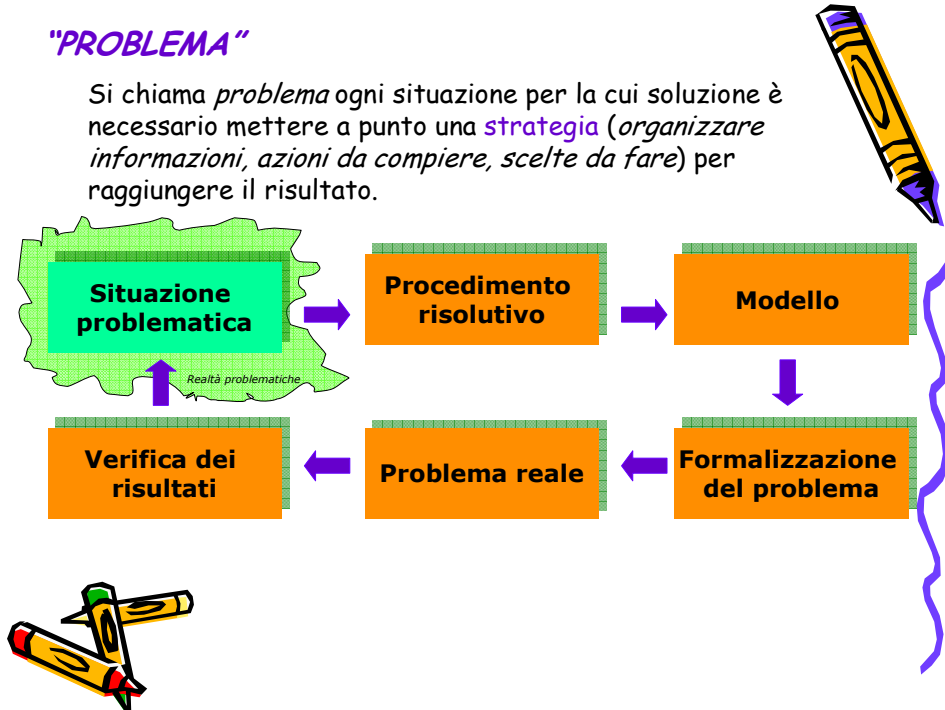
"PROBLEMA"

Si chiama *problema* ogni situazione per la cui soluzione è necessario mettere a punto una strategia (*organizzare informazioni, azioni da compiere, scelte da fare*) per raggiungere il risultato.

Situazione problematica

Realtà problematiche

Procedimento risolutivo

Modello

Formalizzazione del problema

Problema reale

Verifica dei risultati